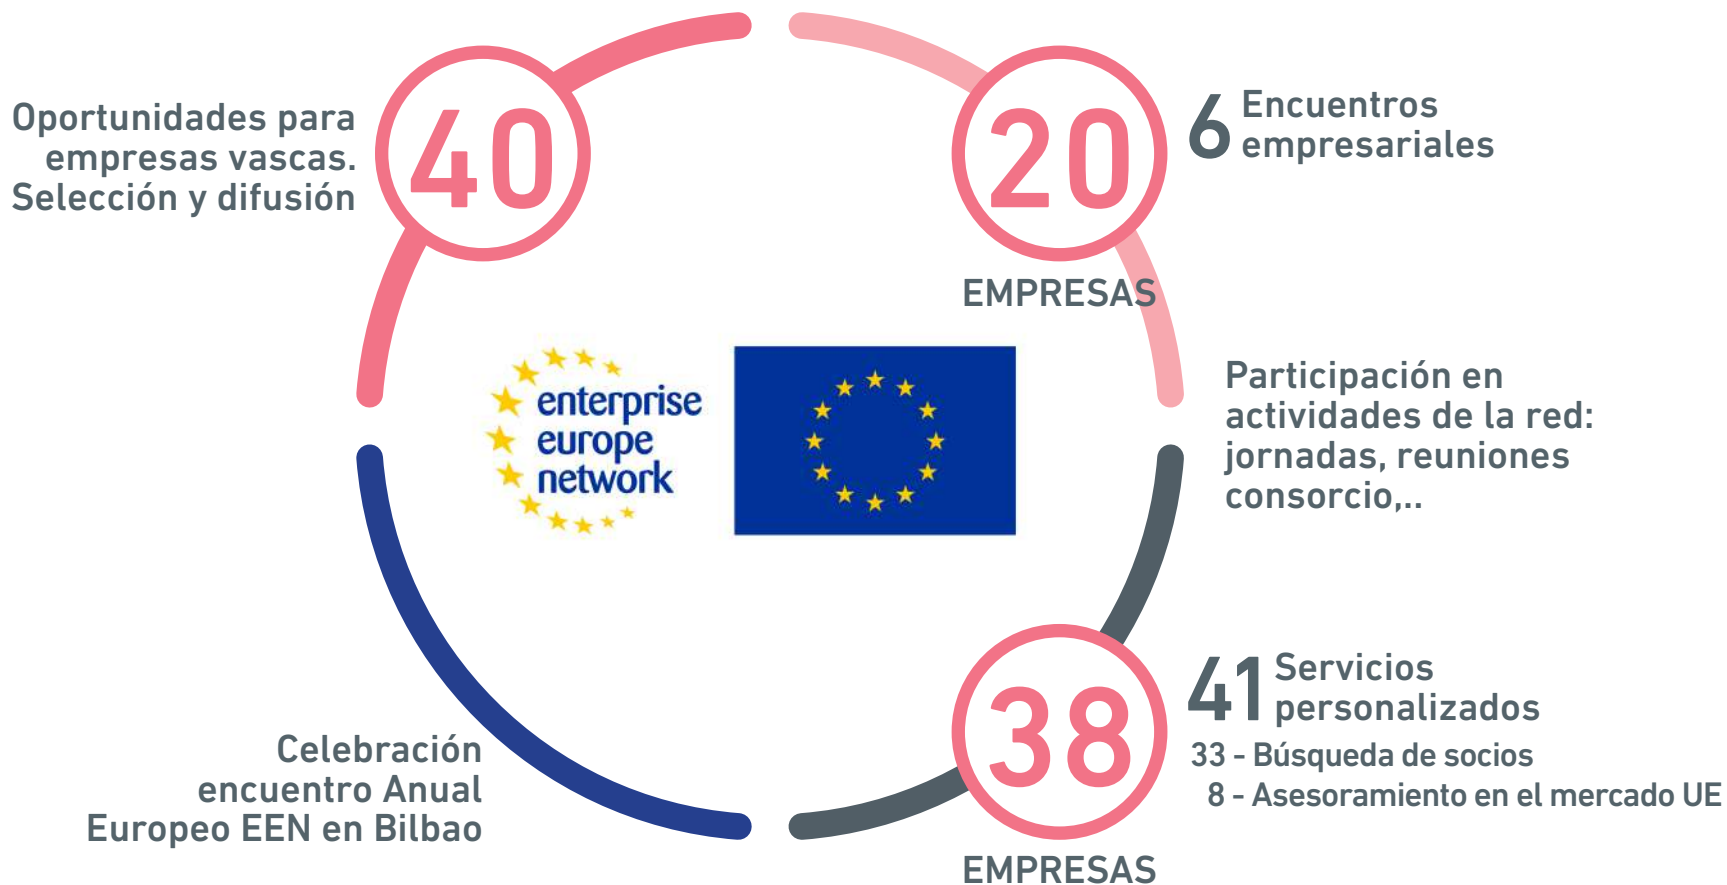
Oportunidades para empresas vascas. Selección y difusión

40

20

6 Encuentros empresariales

EMPRESAS

enterprise europe network

Participación en actividades de la red: jornadas, reuniones consorcio,...

Celebración encuentro Anual Europeo EEN en Bilbao

38

41 Servicios personalizados

33 - Búsqueda de socios
8 - Asesoramiento en el mercado UE

EMPRESAS